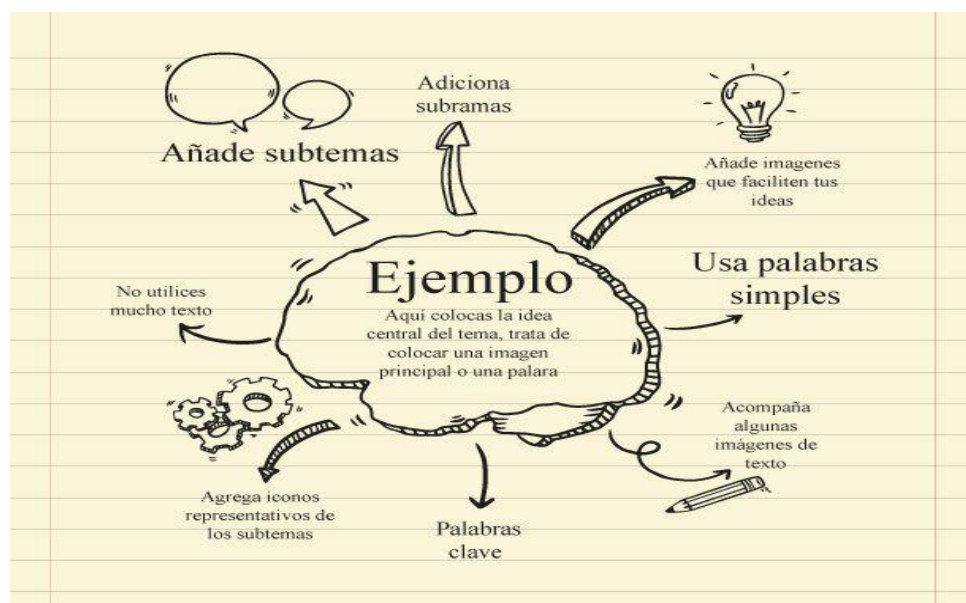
Añade subtemas

Adiciona subramas

Añade imagenes que faciliten tus ideas

Ejemplo

Aquí colocas la idea central del tema, trata de colocar una imagen principal o una palara

Usa palabras simples

No utilices mucho texto

Acompaña algunas imágenes de texto

Agrega iconos representativos de los subtemas

Palabras clave